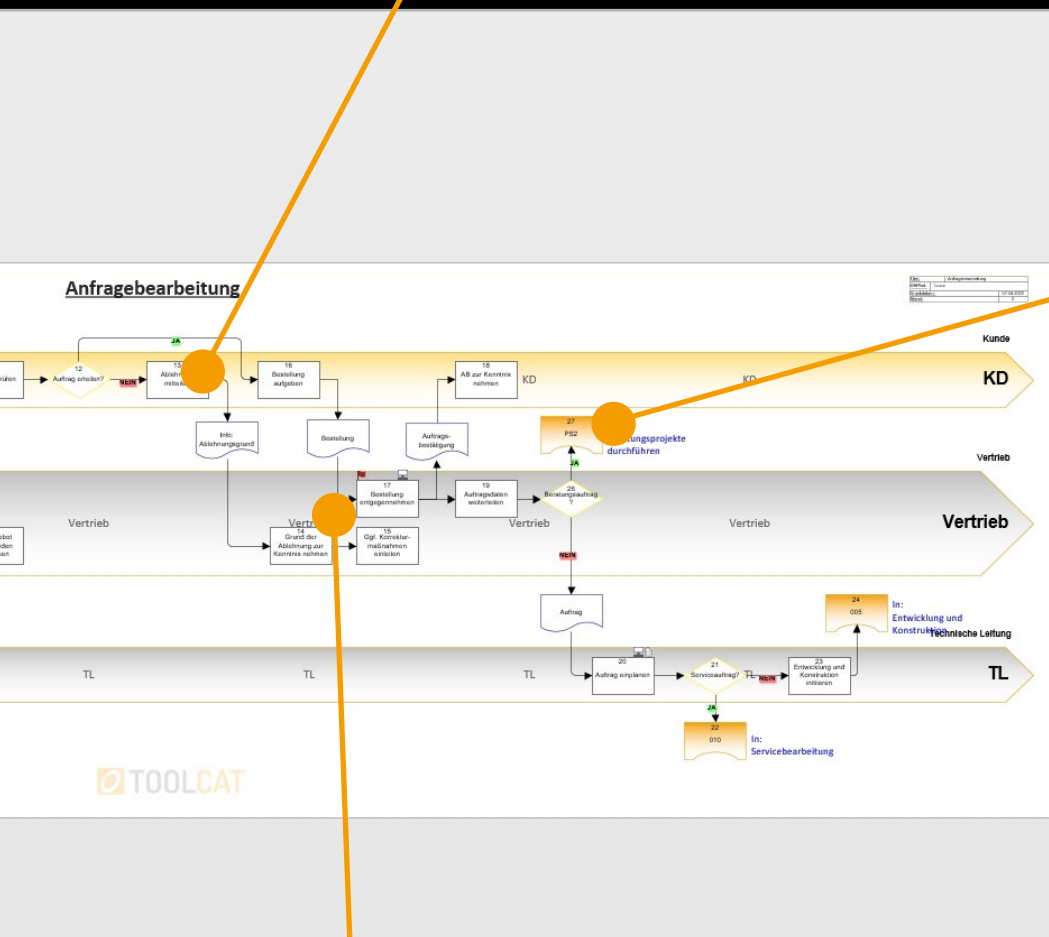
Anfragebearbeitung

Kunde

JA

rüfen

12
Auftrag erteilen?

NEIN

13
Ablehn
mitte

16
Bestellung
aufgeben

18
AB zur Kenntnis
nehmen

KD

KD

KD

Info:
Ablehnungsgrund

Bestellung

Auftrags-
bestätigung

27
PS2

tungsprojekte
durchführen

JA

Vertrieb

bot
den
an

Vertrieb

Vertr

17
Bestellung
entgegennehmen

19
Auftragsdaten
weiterleiten

26
Beistellungsauftrag
?

Vertrieb

Vertrieb

Vertrieb

14
Grund der
Ablehnung zur
Kenntnis nehmen

15
Ggf. Korrektur-
maßnahmen
einleiten

NEIN

Auftrag

24
005

In:
Entwicklung und
Konstruktion

Technische Leitung

TL

TL

TL

20
Auftrag einplanen

21
Serviceauftrag?

TL

NEIN

23
Entwicklung und
Konstruktion
initiieren

TL

JA

22
010

In:
Servicebearbeitung

TOOLCAT